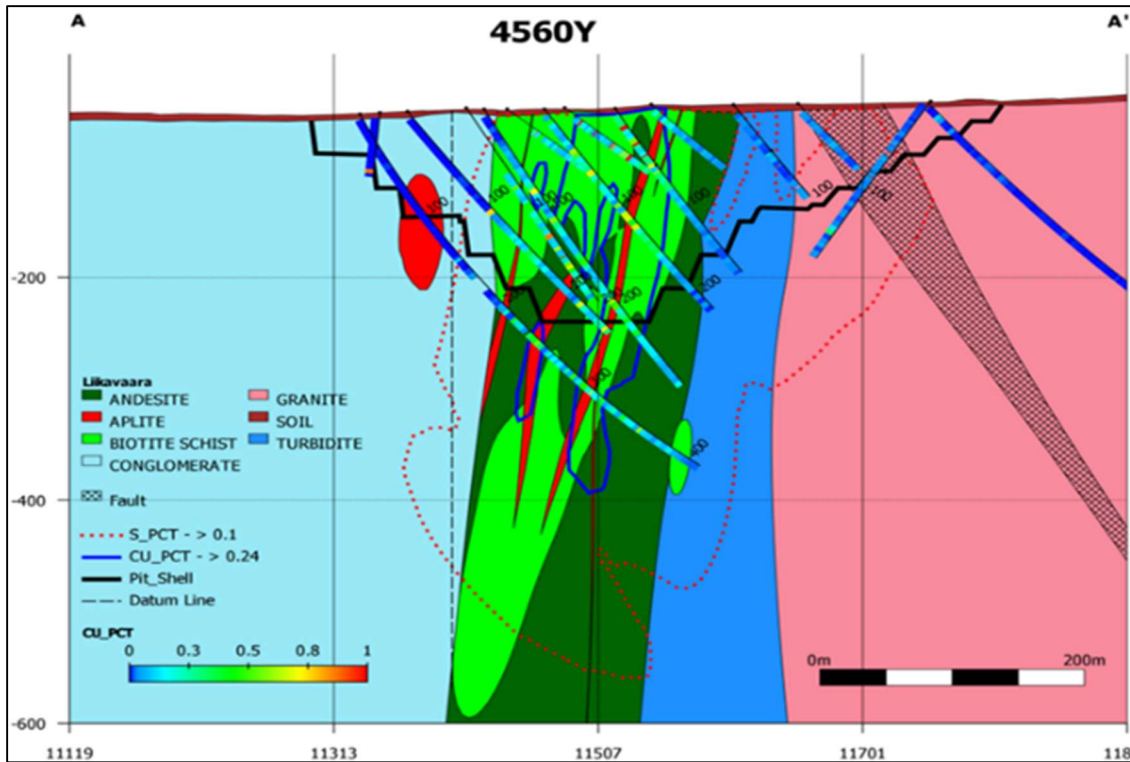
A

4560Y

A'

-200

-400

-600

100

100

100

100

100

100

200

200

200

200

300

300

400

Liikavaara
ANDESITE
APLITE
BIOTITE SCHIST
CONGLOMERATE
GRANITE
SOIL
TURBIDITE

Fault

S_PCT - > 0.1
CU_PCT - > 0.24
Pit_Shell
Datum Line

CU_PCT
0 0.3 0.5 0.8 1

0m 200m

11119 11313 11507 11701 118